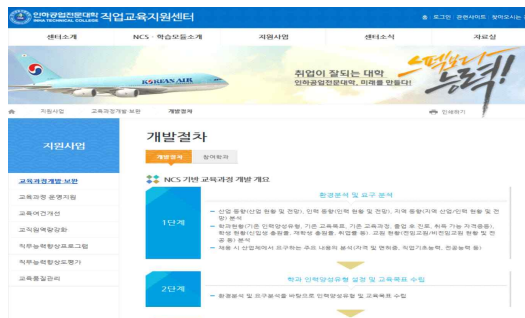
인하공업전문대학 INHA TECHNICAL COLLEGE 직업교육지원센터

홈 | 로그인 | 관련사이트 | 찾아오시는

센터소개 | NCS · 학습모듈소개 | 지원사업 | 센터소식 | 자료실

KOREAN AIR

취업이 잘되는 대학
인하공업전문대학, 미래를 만든다!

스펙보다 능력!

지원사업 > 교육과정개발 보완 > 개발절차

인쇄하기

지원사업

교육과정개발 보완
교육과정 운영지원
교육여건개선
교직원역량강화
직무능력향상프로그램
직무능력향상도평가
교육품질관리

개발절차

개발절차 | 참여학과

NCS 기반 교육과정 개발 개요

1단계

환경분석 및 요구 분석

• 산업 동향(산업 현황 및 전망), 인력 동향(인력 현황 및 전망), 자격 동향(자격 손상/인력 현황 및 전망) 분석
• 학과현황(기존 인력양성유형, 기존 교육목표, 기존 교육과정, 졸업 후 진로, 취득 가능 자격증 등), 학생 현황(신입생 충원율, 재학생 충원율, 취업률 등), 교원 현황(전임교원/비전임교원 현황 및 전공 등) 분석
• 채용 시 산업체에서 요구하는 주요 내용의 분석(자격 및 면허증, 직업기초능력, 전공능력 등)

2단계

학과 인력양성유형 설정 및 교육목표 수립

• 환경분석 및 요구분석을 바탕으로 인력양성유형 및 교육목표 수립